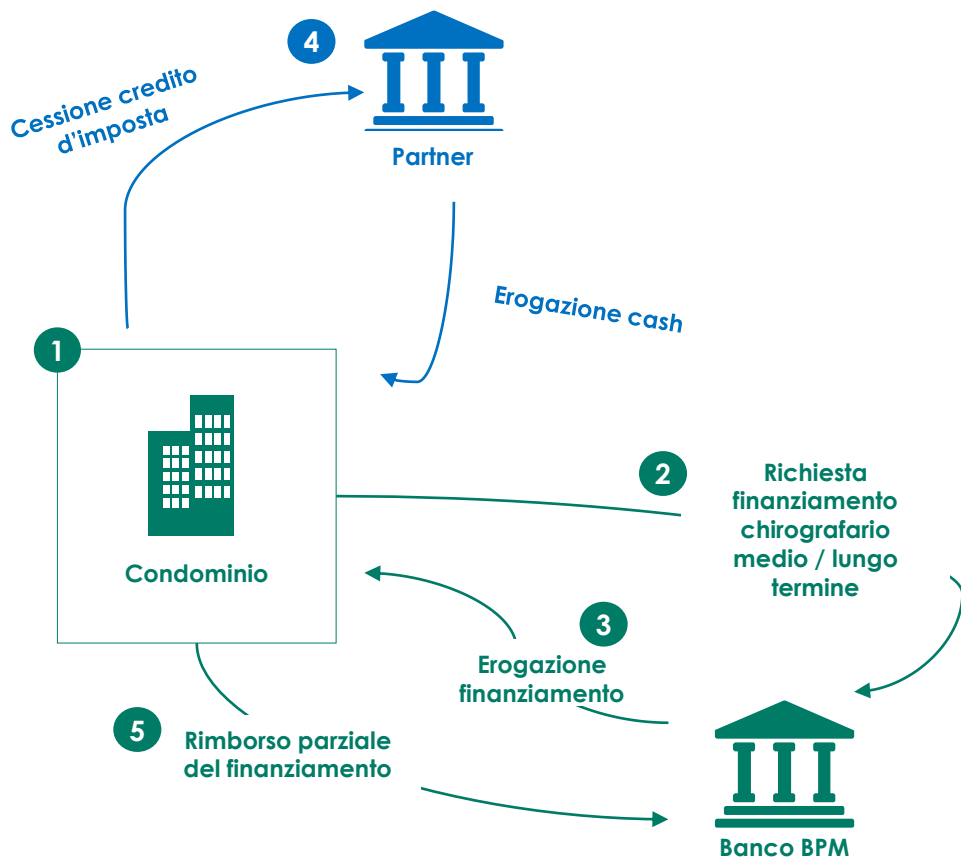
4

Cessione credito d'imposta

Partner

Erogazione cash

1

Condominio

2

Richiesta finanziamento chirografario medio / lungo termine

3

Erogazione finanziamento

5

Rimborso parziale del finanziamento

Banco BPM